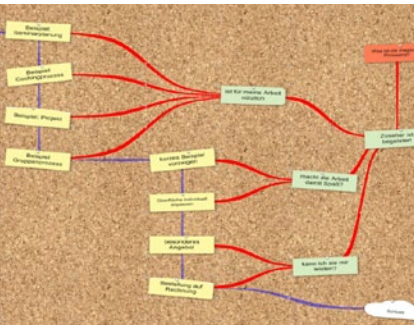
Beispiel Gamerisierung

Beispiel Coachingprozess

Beispiel: Projekt

Beispiel Gruppenprozess

ist für meine Arbeit nützlich

kurzes Beispiel vorzeigen

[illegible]

Macht die Arbeit damit Spaß?

besonderes Angebot

Bestellung auf Rechnung

Kann ich sie mir leisten?

Zuseher ist begeistert

Was sind meine Probleme?

Vorteile